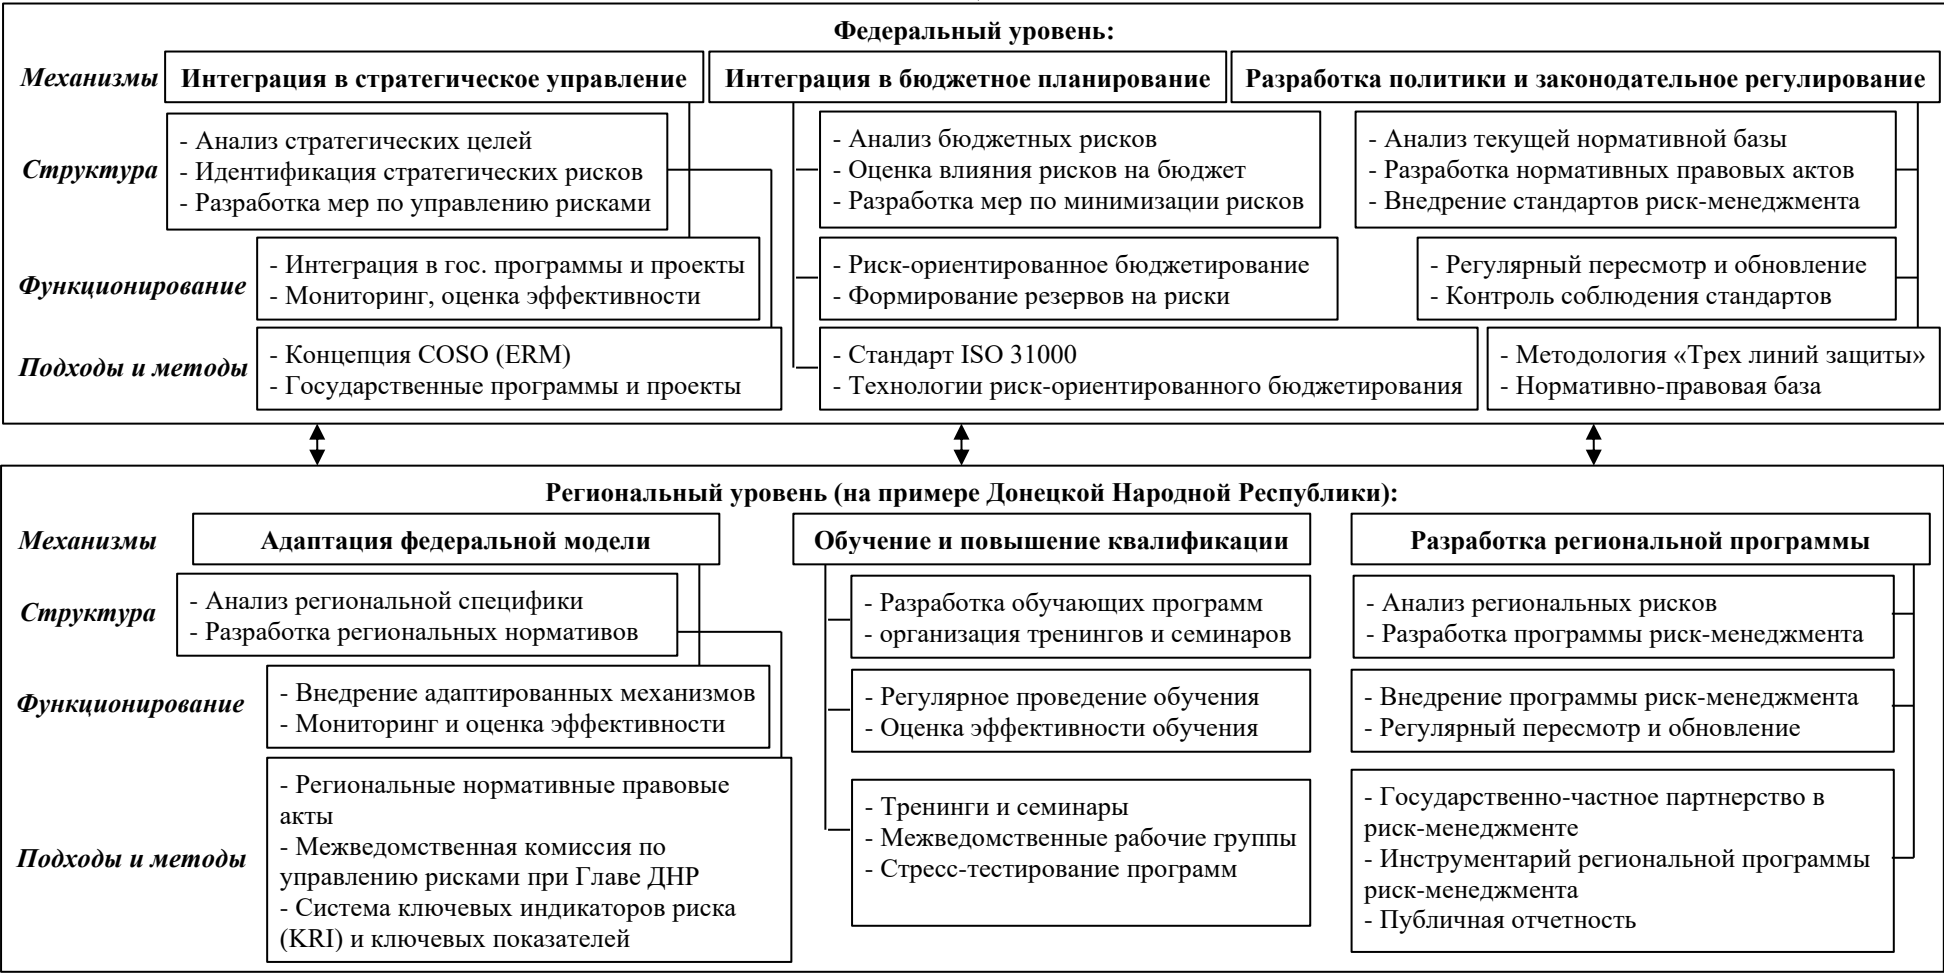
Федеральный уровень:

Механизмы

Интеграция в стратегическое управление

Интеграция в бюджетное планирование

Разработка политики и законодательное регулирование

Структура

- Анализ стратегических целей
- Идентификация стратегических рисков
- Разработка мер по управлению рисками

- Анализ бюджетных рисков
- Оценка влияния рисков на бюджет
- Разработка мер по минимизации рисков

- Анализ текущей нормативной базы
- Разработка нормативных правовых актов
- Внедрение стандартов риск-менеджмента

Функционирование

- Интеграция в гос. программы и проекты
- Мониторинг, оценка эффективности

- Риск-ориентированное бюджетирование
- Формирование резервов на риски

- Регулярный пересмотр и обновление
- Контроль соблюдения стандартов

Подходы и методы

- Концепция COSO (ERM)
- Государственные программы и проекты

- Стандарт ISO 31000
- Технологии риск-ориентированного бюджетирования

- Методология «Трех линий защиты»
- Нормативно-правовая база

Региональный уровень (на примере Донецкой Народной Республики):

Механизмы

Адаптация федеральной модели

Обучение и повышение квалификации

Разработка региональной программы

Структура

- Анализ региональной специфики
- Разработка региональных нормативов

- Разработка обучающих программ
- организация тренингов и семинаров

- Анализ региональных рисков
- Разработка программы риск-менеджмента

Функционирование

- Внедрение адаптированных механизмов
- Мониторинг и оценка эффективности

- Регулярное проведение обучения
- Оценка эффективности обучения

- Внедрение программы риск-менеджмента
- Регулярный пересмотр и обновление

Подходы и методы

- Региональные нормативные правовые акты
- Межведомственная комиссия по управлению рисками при Главе ДНР
- Система ключевых индикаторов риска (KRI) и ключевых показателей

- Тренинги и семинары
- Межведомственные рабочие группы
- Стресс-тестирование программ

- Государственно-частное партнерство в риск-менеджменте
- Инструментарий региональной программы риск-менеджмента
- Публичная отчетность